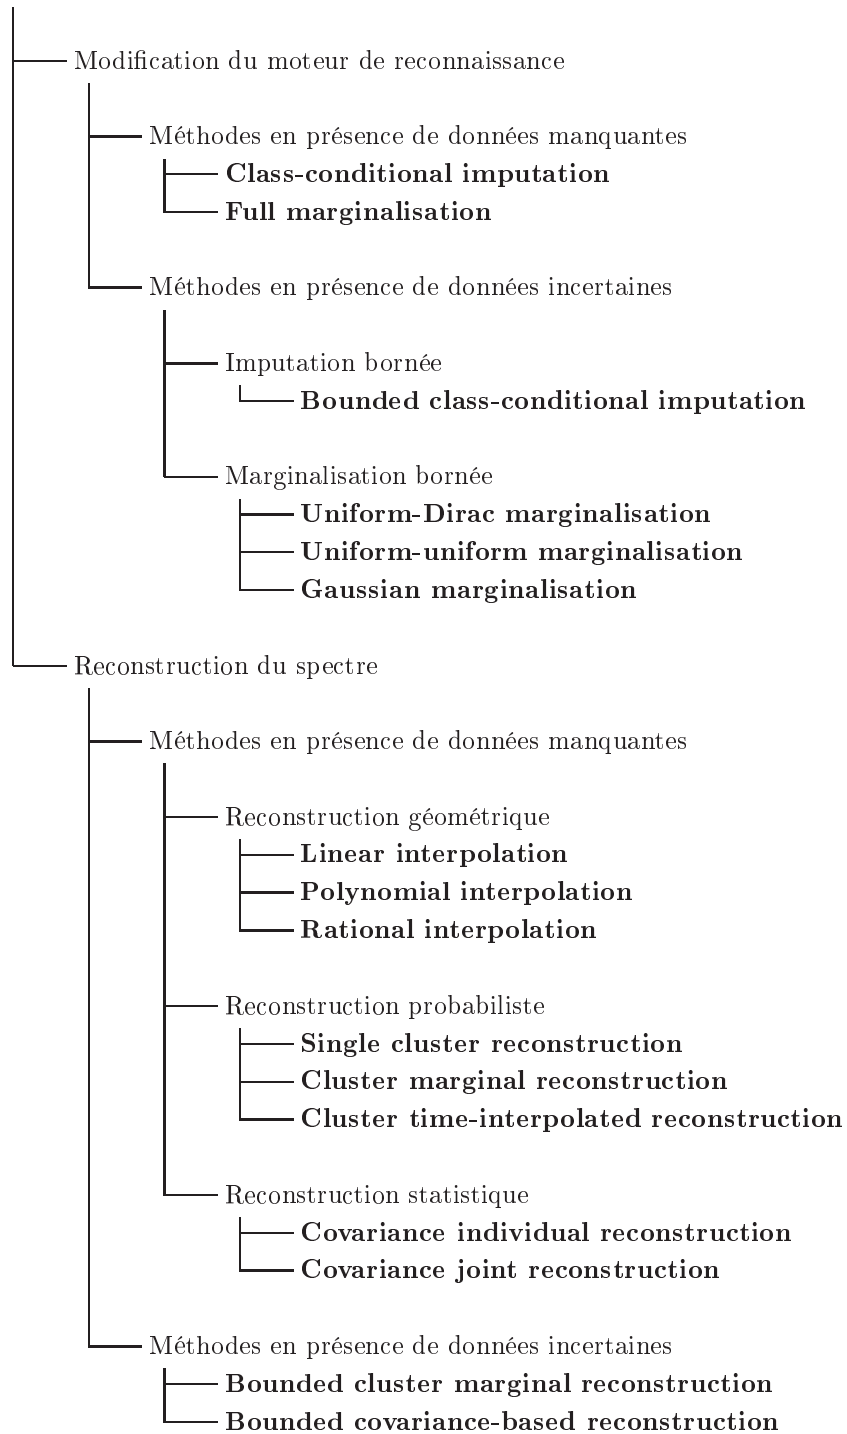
Modification du moteur de reconnaissance

Méthodes en présence de données manquantes

Class-conditional imputation

Full marginalisation

Méthodes en présence de données incertaines

Imputation bornée

Bounded class-conditional imputation

Marginalisation bornée

Uniform-Dirac marginalisation

Uniform-uniform marginalisation

Gaussian marginalisation

Reconstruction du spectre

Méthodes en présence de données manquantes

Reconstruction géométrique

Linear interpolation

Polynomial interpolation

Rational interpolation

Reconstruction probabiliste

Single cluster reconstruction

Cluster marginal reconstruction

Cluster time-interpolated reconstruction

Reconstruction statistique

Covariance individual reconstruction

Covariance joint reconstruction

Méthodes en présence de données incertaines

Bounded cluster marginal reconstruction

Bounded covariance-based reconstruction